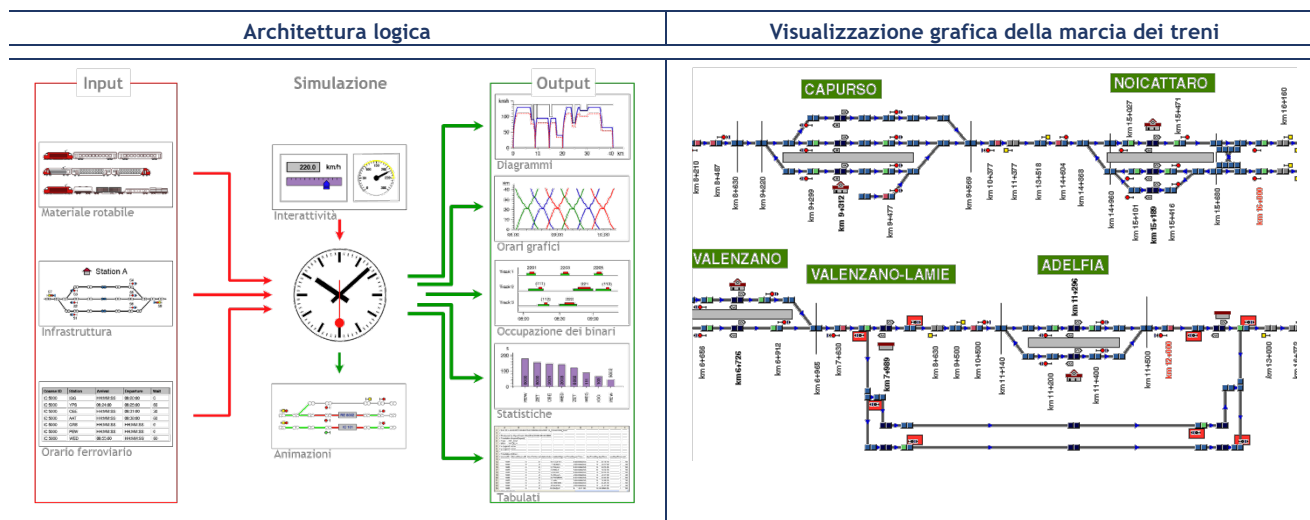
| Architettura logica | Visualizzazione grafica della marcia dei treni |
|---|---|

Input

Materiale rotabile

Station A

Infrastruttura

Orario ferroviario

Simulazione

226.0 km/h

Interattività

Animazioni

Output

Diagrammi

Orari grafici

Occupazione dei binari

Statistiche

Tabulati

CAPURSO

NOICATTARO

km 8+210

km 8+487

km 8+630

km 9+220

km 9+299

km 9+312

km 9+477

km 9+569

km 10+377

km 11+377

km 13+518

km 14+604

km 14+868

km 14+960

km 15+027

km 15+101

km 15+189

km 15+416

km 15+471

km 15+488

km 16+160

km 16+000

VALENZANO

VALENZANO-LAMIE

ADELFIA

km 6+696

km 6+726

km 6+912

km 6+968

km 7+430

km 7+989

km 8+630

km 9+500

km 10+400

km 11+140

km 11+200

km 11+296

km 11+400

km 11+500

km 12+000

km 13+400